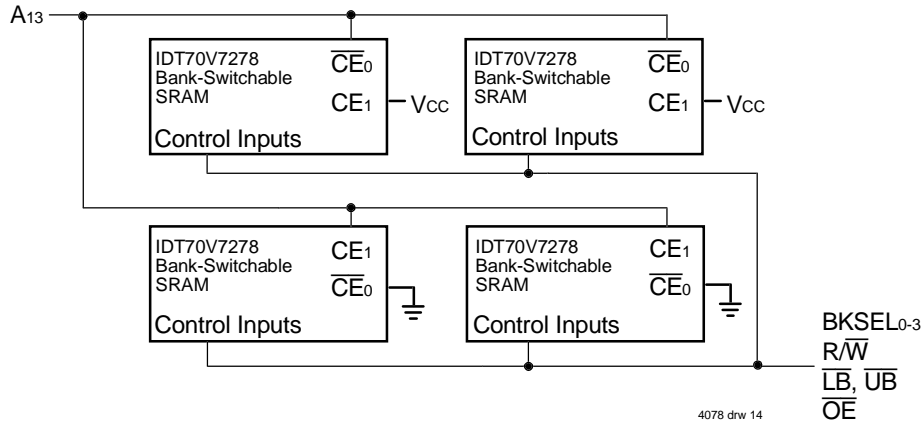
$A_{13}$

IDT70V7278 Bank-Switchable SRAM
$\overline{CE}_0$
$CE_1$
$V_{CC}$
Control Inputs

IDT70V7278 Bank-Switchable SRAM
$\overline{CE}_0$
$CE_1$
$V_{CC}$
Control Inputs

IDT70V7278 Bank-Switchable SRAM
$CE_1$
$\overline{CE}_0$
Control Inputs

IDT70V7278 Bank-Switchable SRAM
$CE_1$
$\overline{CE}_0$
Control Inputs

$BKSEL_{0-3}$
$R/\overline{W}$
$\overline{LB}$, $\overline{UB}$
$\overline{OE}$

4078 drw 14